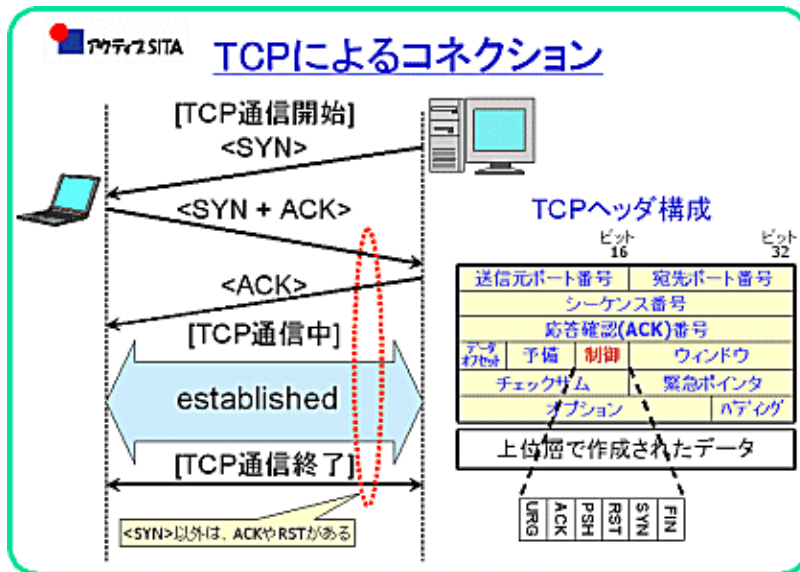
アクティブSITA

TCPによるコネクション

[TCP通信開始]
<SYN>
<SYN + ACK>
<ACK>
[TCP通信中]
established
[TCP通信終了]

<SYN>以外は、ACKやRSTがある

TCPヘッダ構成

ビット 16
ビット 32

| 送信元ポート番号 | | | 宛先ポート番号 |
|---|---|---|---|
| シーケンス番号 | | | |
| 応答確認(ACK)番号 | | | |
| データオフセット | 予備 | 制御 | ウィンドウ |
| チェックサム | | | 緊急ポインタ |
| オプション | | | パディング |

上位層で作成されたデータ

URG
ACK
PSH
RST
SYN
FIN